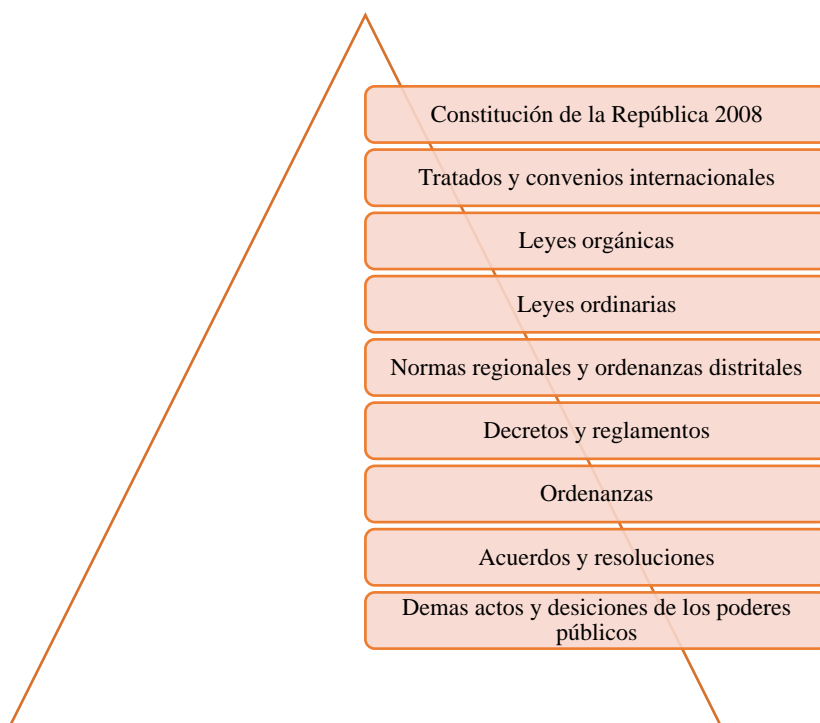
Constitución de la República 2008

Tratados y convenios internacionales

Leyes orgánicas

Leyes ordinarias

Normas regionales y ordenanzas distritales

Decretos y reglamentos

Ordenanzas

Acuerdos y resoluciones

Demas actos y desiciones de los poderes públicos